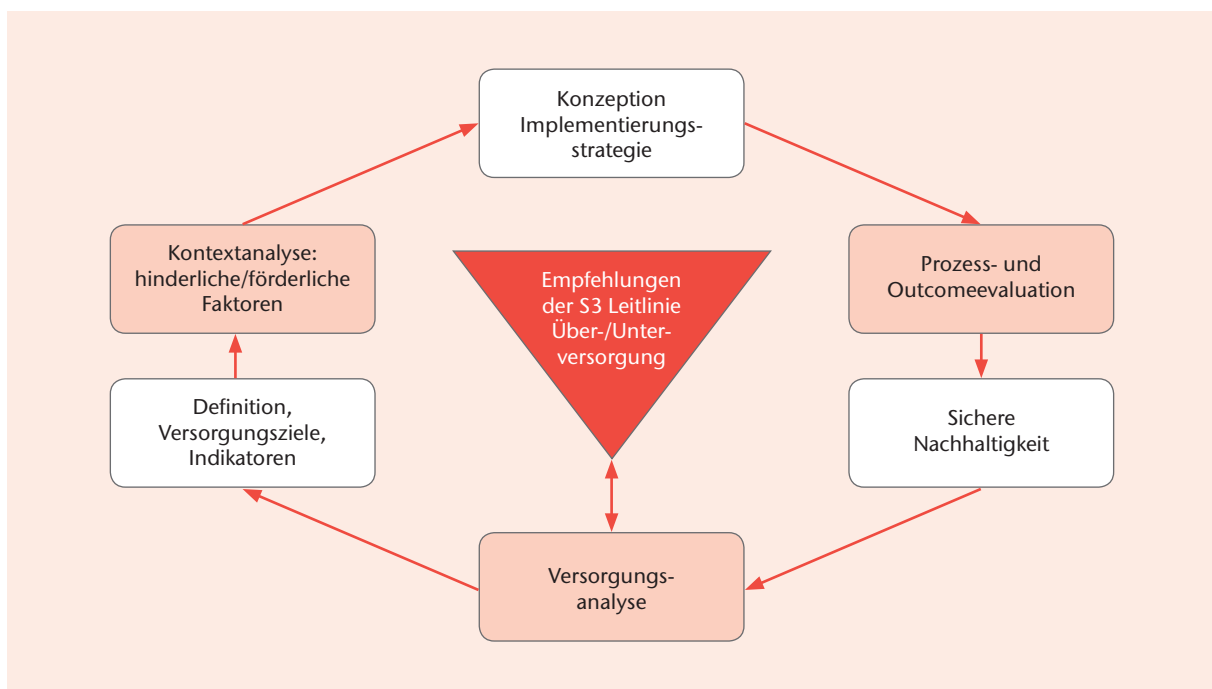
Konzeption Implementierungsstrategie

Kontextanalyse: hinderliche/förderliche Faktoren

Empfehlungen der S3 Leitlinie Über-/Unterversorgung

Prozess- und Outcomeevaluation

Definition, Versorgungsziele, Indikatoren

Sichere Nachhaltigkeit

Versorgungsanalyse